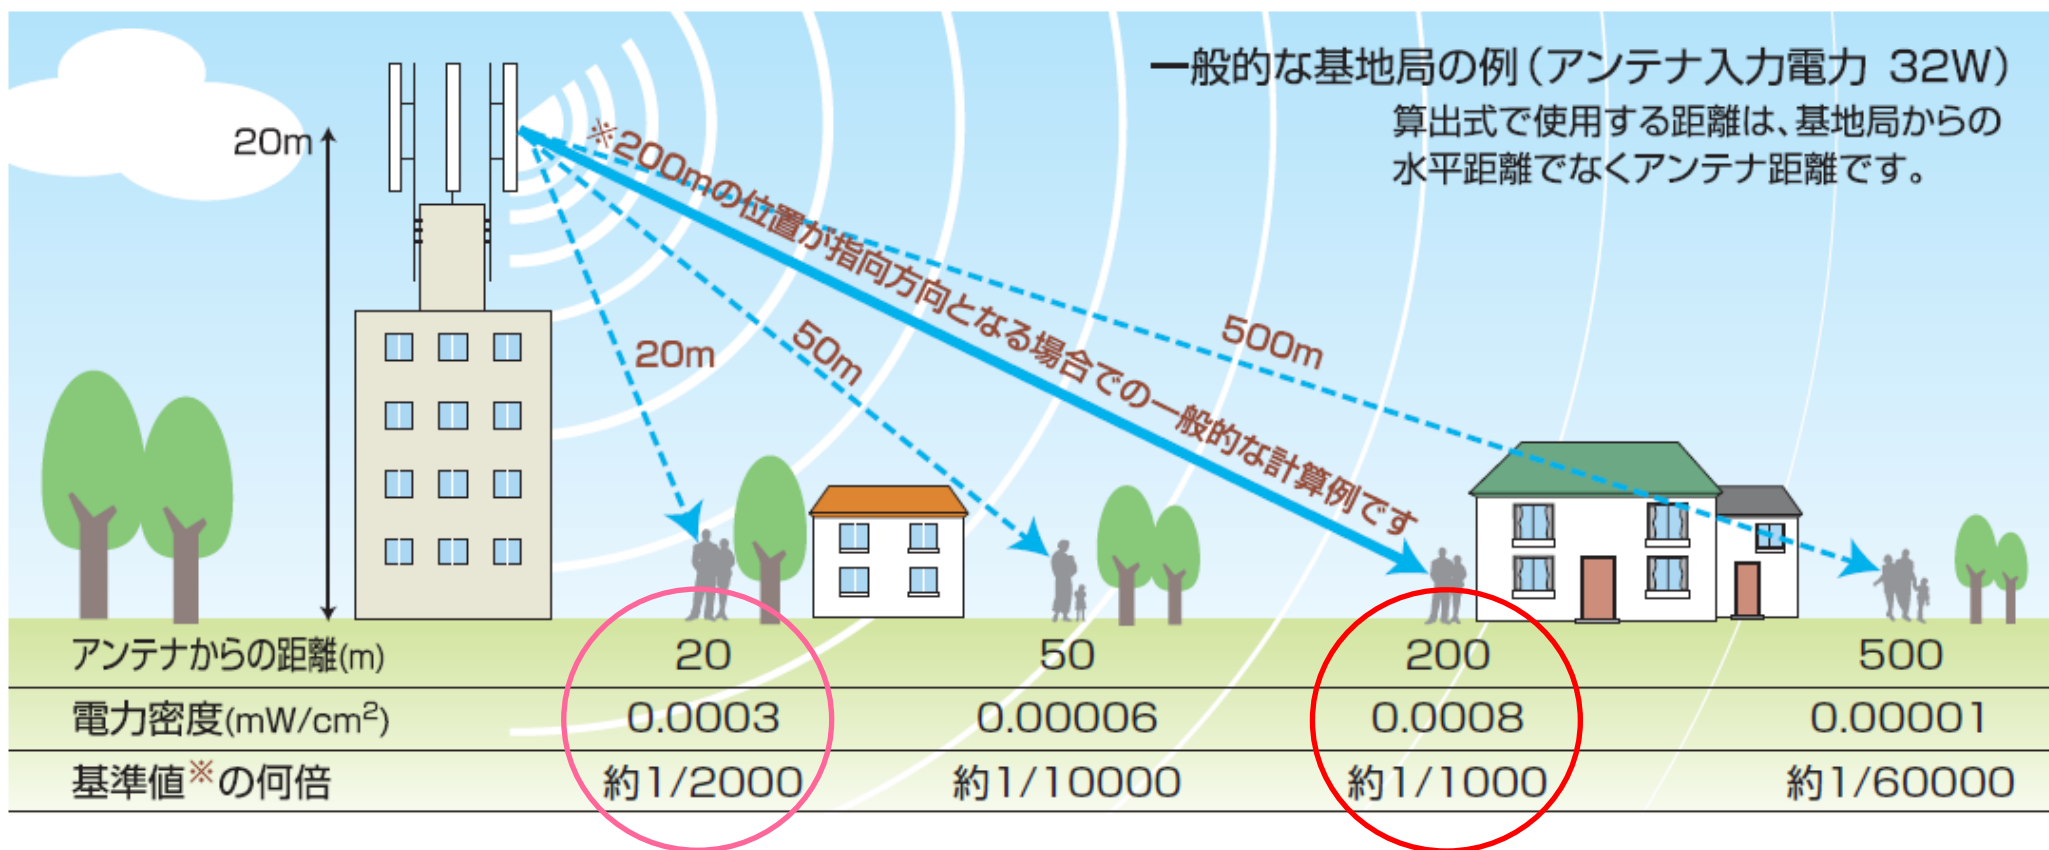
一般的な基地局の例（アンテナ入力電力 32W）

算出式で使用する距離は、基地局からの水平距離でなくアンテナ距離です。

20m

※200mの位置が指向方向となる場合での一般的な計算例です

20m

50m

500m

| アンテナからの距離(m) | 20 | 50 | 200 | 500 |
|---|---|---|---|---|
| 電力密度(mW/cm$^2$) | 0.0003 | 0.00006 | 0.0008 | 0.00001 |
| 基準値※の何倍 | 約1/2000 | 約1/10000 | 約1/1000 | 約1/60000 |